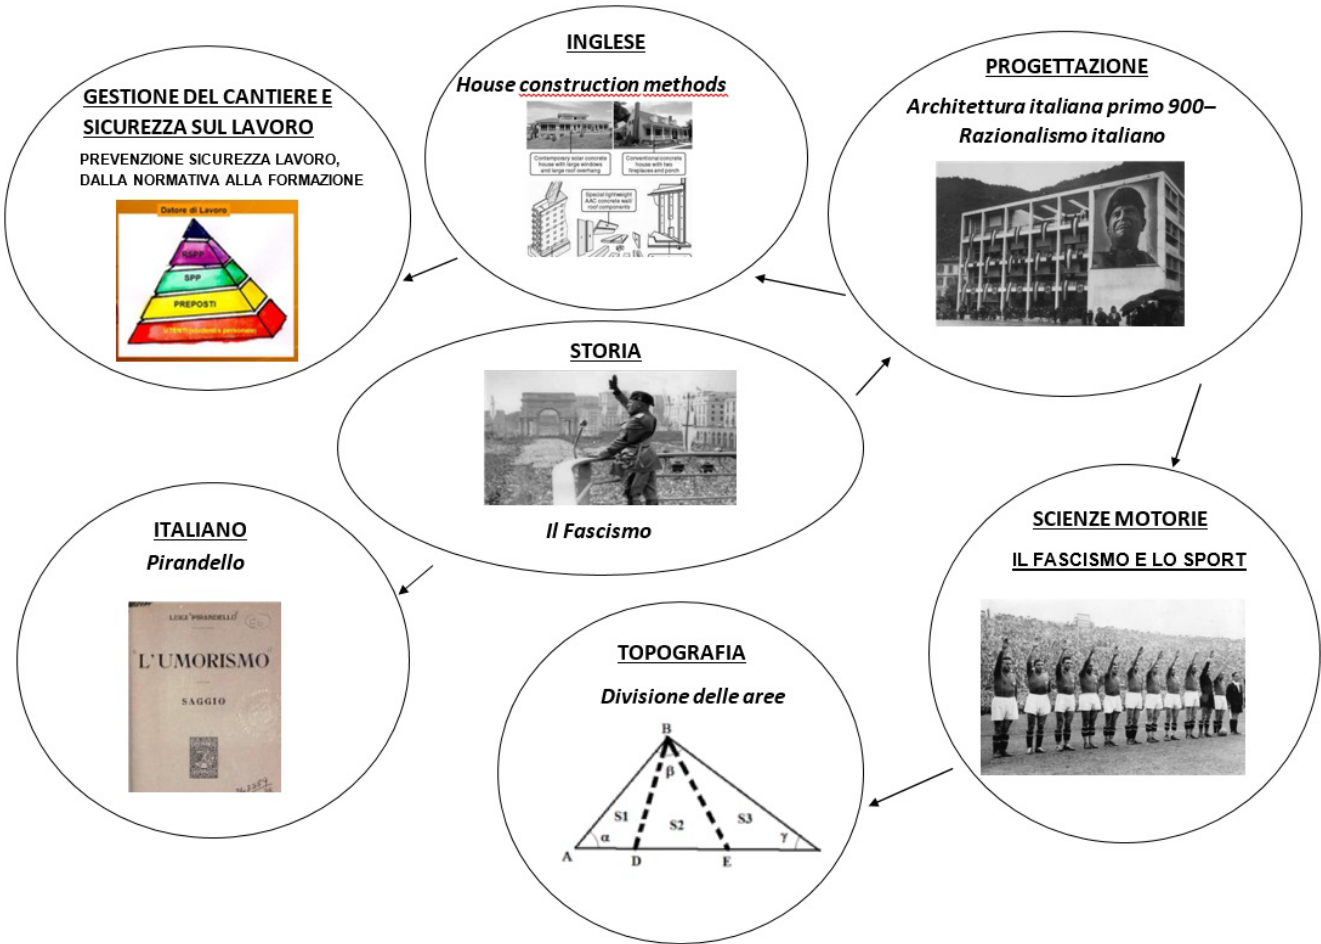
GESTIONE DEL CANTIERE E SICUREZZA SUL LAVORO

PREVENZIONE SICUREZZA LAVORO, DALLA NORMATIVA ALLA FORMAZIONE

Datore di Lavoro
RSPP
SPP
PREPOSTI
UTENTI (studenti e personale)

INGLESE

House construction methods

Contemporary solar concrete house with large windows and large roof overhang

Conventional concrete house with two fireplaces and porch

Special lightweight AAC concrete wall roof components

PROGETTAZIONE

Architettura italiana primo 900– Razionalismo italiano

STORIA

Il Fascismo

ITALIANO

Pirandello

LUIGI PIRANDELLO
L'UMORISMO
SAGGIO

TOPOGRAFIA

Divisione delle aree

B
β
S1
S2
S3
α
γ
A
D
E

SCIENZE MOTORIE

IL FASCISMO E LO SPORT